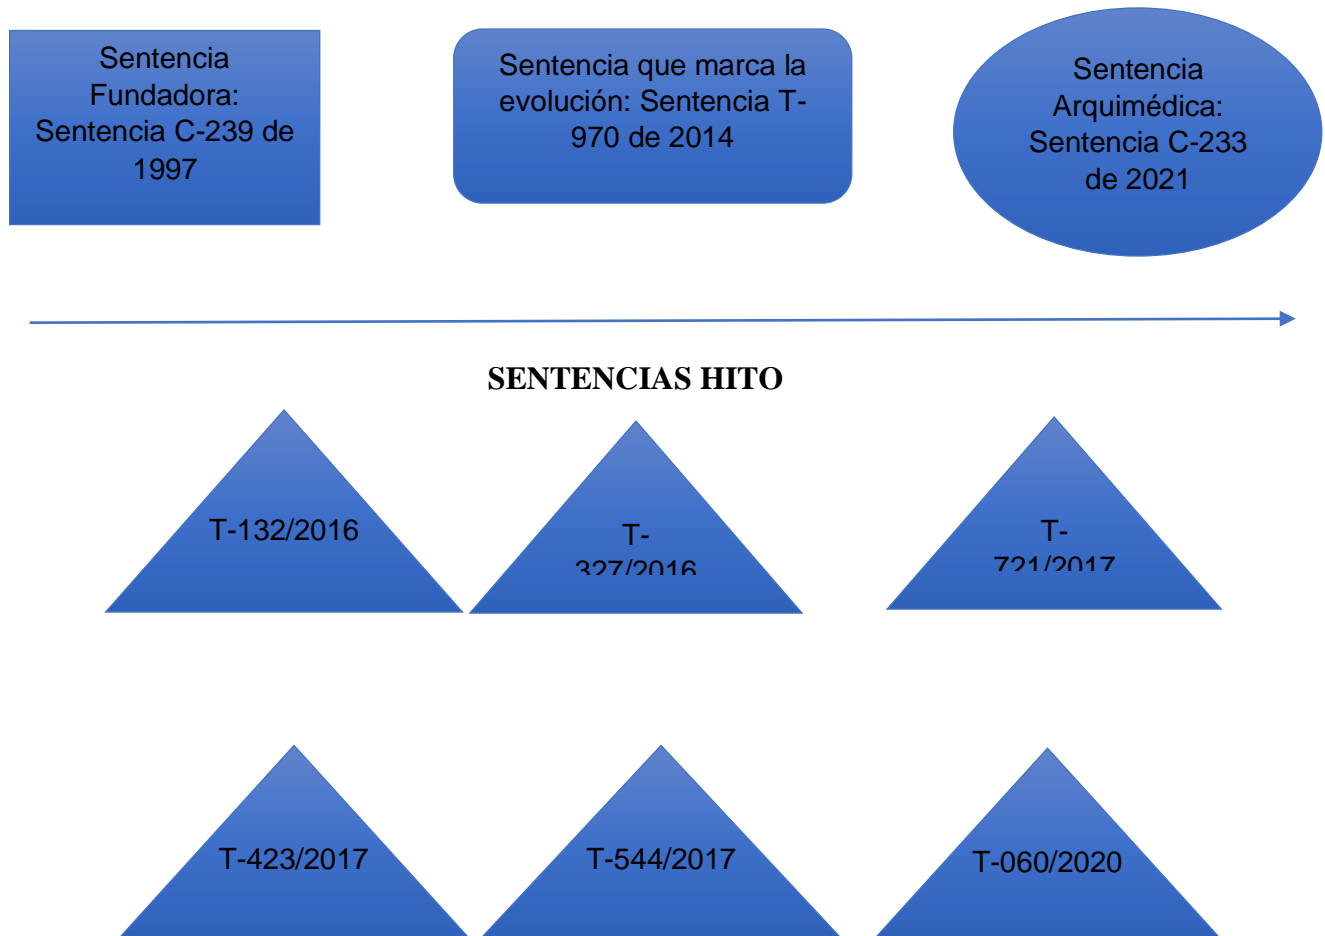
Sentencia Fundadora: Sentencia C-239 de 1997

Sentencia que marca la evolución: Sentencia T-970 de 2014

Sentencia Arquimédica: Sentencia C-233 de 2021

SENTENCIAS HITO

T-132/2016

T-327/2016

T-721/2017

T-423/2017

T-544/2017

T-060/2020